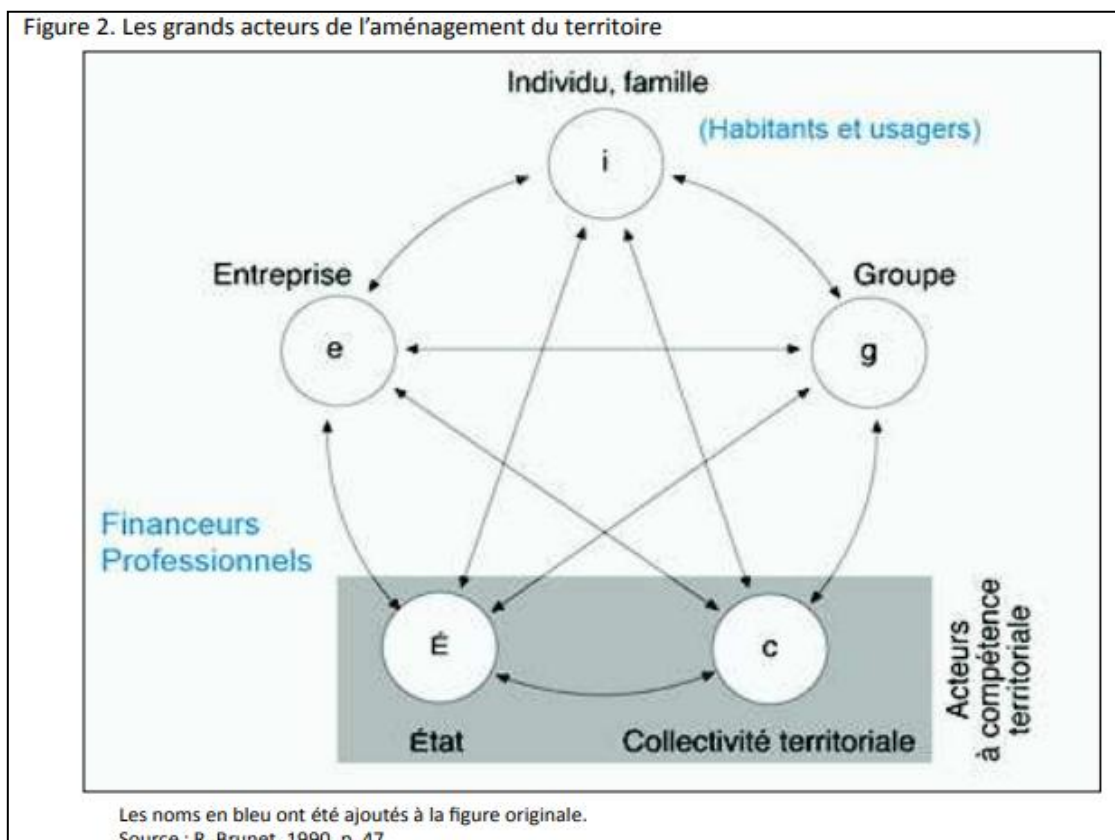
Figure 2. Les grands acteurs de l'aménagement du territoire

Individu, famille

(Habitants et usagers)

i

Entreprise

Groupe

e

g

Financeurs
Professionnels

É

c

Acteurs à compétence territoriale

État

Collectivité territoriale

Les noms en bleu ont été ajoutés à la figure originale.
Source : R. Brunet, 1990, p. 47